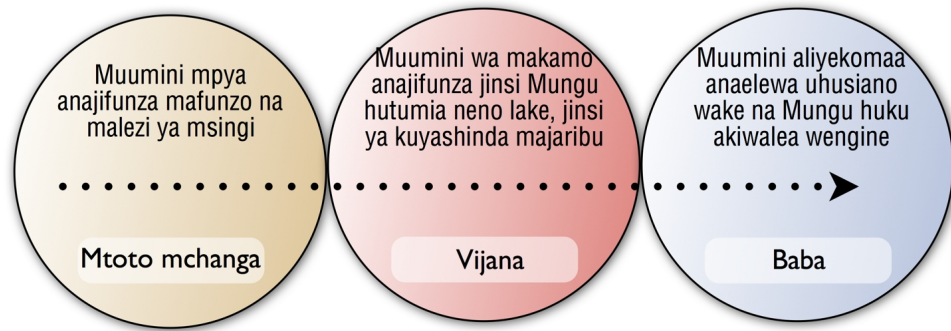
Muumini mpya anajifunza mafunzo na malezi ya msingi

Mtoto mchanga

Muumini wa makamo anajifunza jinsi Mungu hutumia neno lake, jinsi ya kuyashinda majaribu

Vijana

Muumini aliyekomaa anaelewa uhusiano wake na Mungu huku akiwalea wengine

Baba